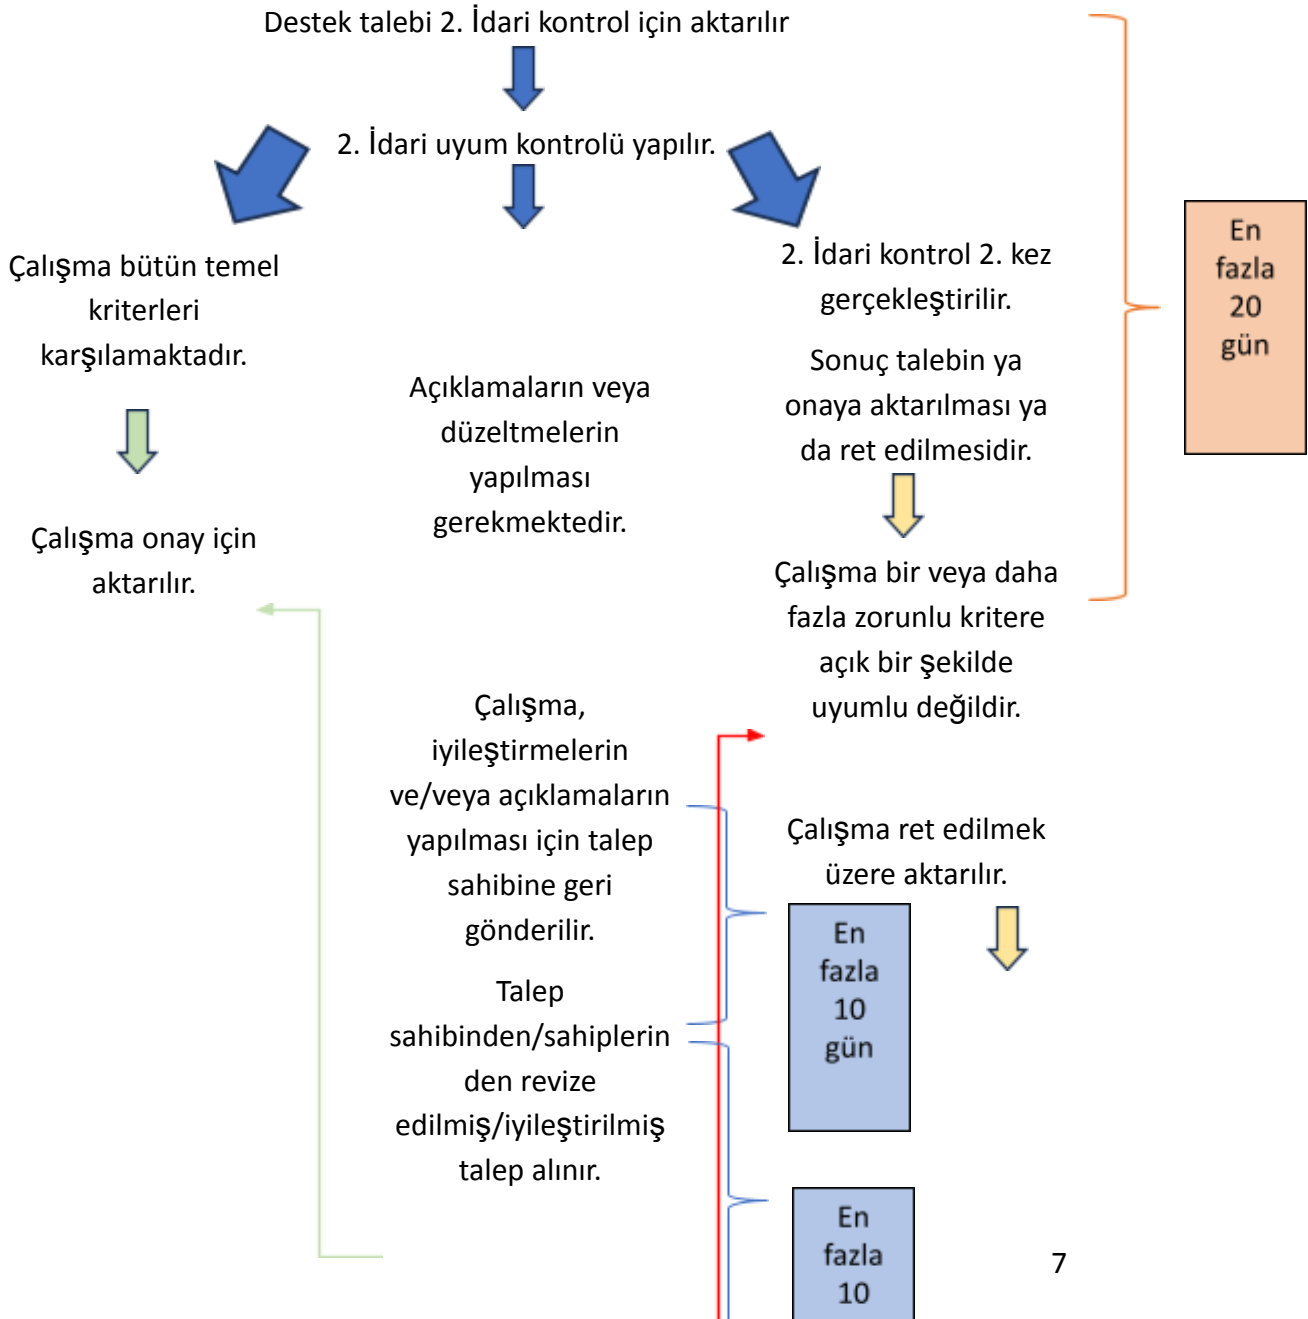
Destek talebi 2. İdari kontrol için aktarılır

2. İdari uyum kontrolü yapılır.

En fazla 20 gün

Çalışma bütün temel kriterleri karşılamaktadır.

Çalışma onay için aktarılır.

Açıklamaların veya düzeltmelerin yapılması gerekmektedir.

2. İdari kontrol 2. kez gerçekleştirilir.

Sonuç talebin ya onaya aktarılması ya da ret edilmesidir.

Çalışma bir veya daha fazla zorunlu kritere açık bir şekilde uyumlu değildir.

Çalışma, iyileştirmelerin ve/veya açıklamaların yapılması için talep sahibine geri gönderilir.

Talep sahibinden/sahiplerinden revize edilmiş/iyileştirilmiş talep alınır.

Çalışma ret edilmek üzere aktarılır.

En fazla 10 gün

En fazla 10

7